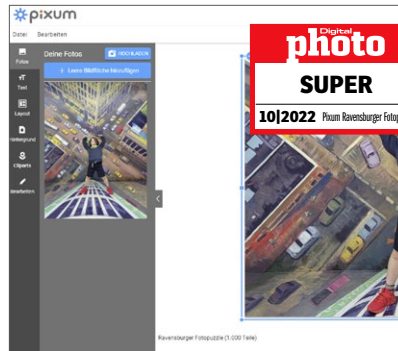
pixum

Datei Bearbeiten

Fotos

Text

Layout

Hintergrund

Cliparts

Bearbeiten

Deine Fotos

HOCHLADEN

+ Leere Bildfläche hinzufügen

Digital
photo
SUPER
10|2022 Pixum Ravensburger Fotop

Ravensburger Fotopuzzle (1.000 Teile)